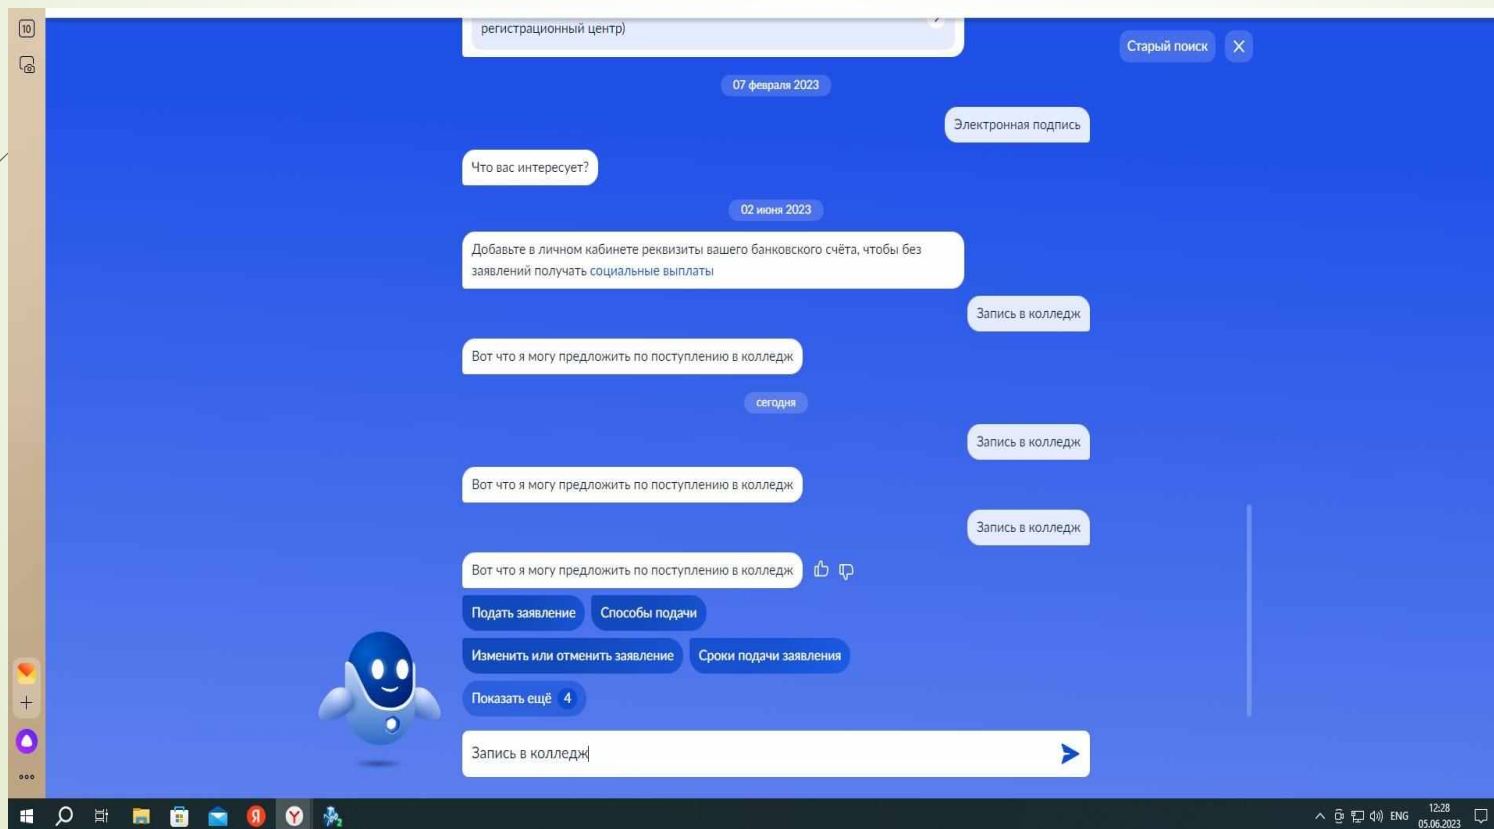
10

регистрационный центр)

Старый поиск

07 февраля 2023

Электронная подпись

Что вас интересует?

02 июня 2023

Добавьте в личном кабинете реквизиты вашего банковского счёта, чтобы без заявлений получать социальные выплаты

Запись в колледж

Вот что я могу предложить по поступлению в колледж

сегодня

Запись в колледж

Вот что я могу предложить по поступлению в колледж

Запись в колледж

Вот что я могу предложить по поступлению в колледж

Подать заявление

Способы подачи

Изменить или отменить заявление

Сроки подачи заявления

Показать ещё 4

Запись в колледж

ENG 12:28 05.06.2023